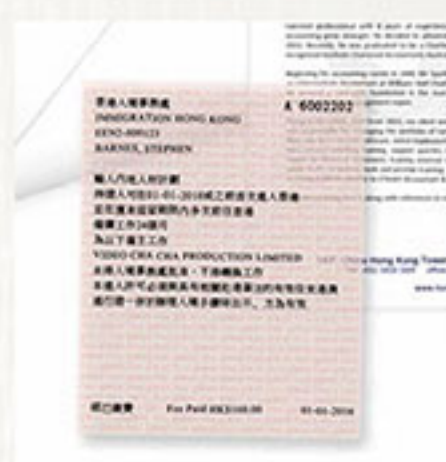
香港入境事務處
IMMIGRATION HONG KONG
XXXO-000123
BARNES, STEPHEN

A 6002202

輸入內地人才計劃
持證人可於01-01-2018或之前進入香港
並在遵守逗留期限內多次前往香港
僱傭工作24個月
為以下僱主工作
VIDEO CHA CHA PRODUCTION LIMITED
未得入境事務處處長，不得轉換工作
本僱入許可必須與其有效旅行證件一併出示
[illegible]

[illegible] Fee Paid HK$160.00 01-01-2016

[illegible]

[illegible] Hong Kong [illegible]

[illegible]